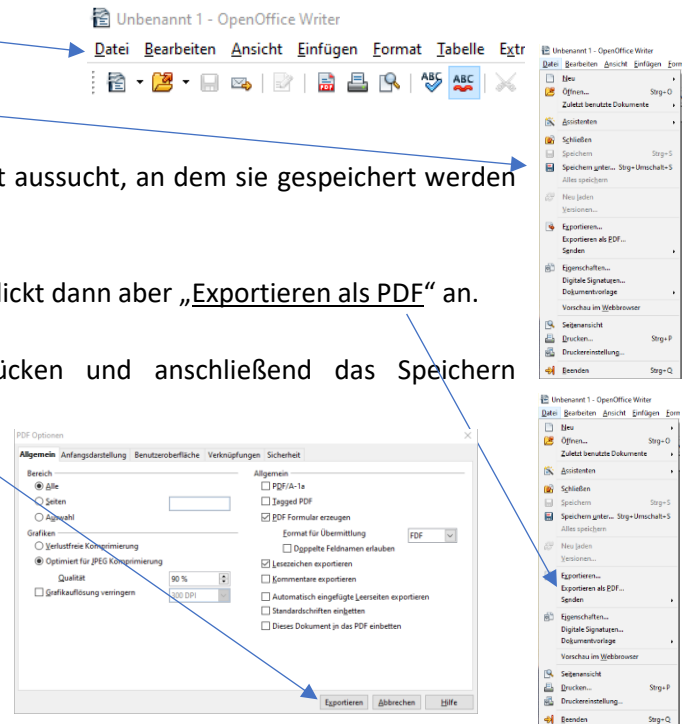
Unbenannt 1 - OpenOffice Writer

Datei Bearbeiten Ansicht Einfügen Format Tabelle Extr

t aussucht, an dem sie gespeichert werden

lickt dann aber „Exportieren als PDF“ an.

ücken und anschließend das Speichern

Unbenannt 1 - OpenOffice Writer
Datei Bearbeiten Ansicht Einfügen Forr
Neu
Öffnen... Strg+O
Zuletzt benutzte Dokumente
Assistenten
Schließen
Speichern Strg+S
Speichern unter... Strg+Umschalt+S
Alles speichern
Neu laden
Versionen...
Exportieren...
Exportieren als PDF...
Senden
Eigenschaften...
Digitale Signaturen...
Dokumentvorlage
Vorschau im Webbrowser
Seitenansicht
Drucken... Strg+P
Druckereinstellung...
Beenden Strg+Q

PDF Optionen
Allgemein | Anfangsdarstellung | Benutzeroberfläche | Verknüpfungen | Sicherheit
Bereich
Alle
Seiten
Auswahl
Grafiken
Verlustfreie Komprimierung
Optimiert für JPEG Komprimierung
Qualität 90 %
Grafikauflösung verringern 300 DPI
Allgemein
PDF/A-1a
Tagged PDF
PDF Formular erzeugen
Format für Übermittlung FDF
Doppelte Feldnamen erlauben
Lesezeichen exportieren
Kommentare exportieren
Automatisch eingefügte Leerseiten exportieren
Standardschriften einbetten
Dieses Dokument in das PDF einbetten
Exportieren | Abbrechen | Hilfe

Unbenannt 1 - OpenOffice Writer
Datei Bearbeiten Ansicht Einfügen Forr
Neu
Öffnen... Strg+O
Zuletzt benutzte Dokumente
Assistenten
Schließen
Speichern Strg+S
Speichern unter... Strg+Umschalt+S
Alles speichern
Neu laden
Versionen...
Exportieren...
Exportieren als PDF...
Senden
Eigenschaften...
Digitale Signaturen...
Dokumentvorlage
Vorschau im Webbrowser
Seitenansicht
Drucken... Strg+P
Druckereinstellung...
Beenden Strg+Q